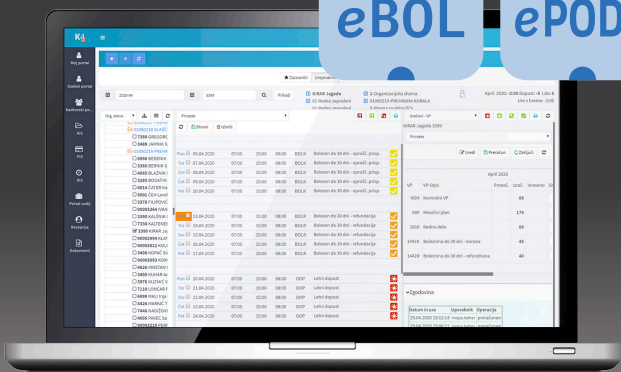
eBOL ePOD

K

Moj portal

Osobni portal

Kadrovski po...

EIS

PIS

RIS

Portal vodij

Recepcija

Dokumenti

Sprememi Legenda

2020 04

3399

Prikaži

Org. shema

Privzeto

Shrani Izbriši

KRAK Jagoda

01 Redno zaposleni

1-Organizacijska shema

01060119 PREVERANA KORALA

April 2020 : 2:00 Dopust : 0 Ldo: 0

Ure v banka: -2:00

Pon 06.04.2020 07:00 15:00 08:00 BOLR Bolezen do 30 dni - opravič. prisp.

Tor 07.04.2020 07:00 15:00 08:00 BOLR Bolezen do 30 dni - opravič. prisp.

Sre 08.04.2020 07:00 15:00 08:00 BOLR Bolezen do 30 dni - opravič. prisp.

Čet 09.04.2020 07:00 15:00 08:00 BOLR Bolezen do 30 dni - opravič. prisp.

Pet 10.04.2020 07:00 15:00 08:00 BOLR Bolezen do 30 dni - opravič. prisp.

13.04.2020 07:00 15:00 08:00 BOLR Bolezen do 30 dni - refundacija

Tor 14.04.2020 07:00 15:00 08:00 BOLR Bolezen do 30 dni - refundacija

Sre 15.04.2020 07:00 15:00 08:00 BOLR Bolezen do 30 dni - refundacija

Čet 16.04.2020 07:00 15:00 08:00 BOLR Bolezen do 30 dni - refundacija

Pet 17.04.2020 07:00 15:00 08:00 BOLR Bolezen do 30 dni - refundacija

Pon 20.04.2020 07:00 15:00 08:00 DOP Letni dopust

Tor 21.04.2020 07:00 15:00 08:00 DOP Letni dopust

Sre 22.04.2020 07:00 15:00 08:00 DOP Letni dopust

Čet 23.04.2020 07:00 15:00 08:00 DOP Letni dopust

Pet 24.04.2020 07:00 15:00 08:00 DOP Letni dopust

KRAK Jagoda 3399

Privzeto

Uredi Preračun Zaključi

April 2020

| VP | VP-Opis | Preračun | Urač. | Vneseno |
|---|---|---|---|---|
| X09 | Kontrolni VP | | 80 | |
| 100 | Mesečni plan | | 176 | |
| 1010 | Redno delo | | 80 | |
| 1441R | Bolezenina do 30 dni - korona | | 40 | |
| 1441R | Bolezenina do 30 dni - refundirana | | 40 | |

Zgodovina

| Datum in ura | Uporabnik | Operacija |
|---|---|---|
| 29.04.2020 09:15:14 | | |
| 29.04.2020 09:00:21 | | |

3398 GREGORC
1400 JAVNIK
6896 DEBENJAK
3360 DEBENJAK
4805 SLAŽNIK
3269 BOGATAJ
4014 CAFER
5001 ČEH
1978 FILIPOVIČ
90000269 IVAN
3390 KALIŠNIK
3396 KALTENEK
3399 KRAK
90002894 KLAR
90003012 KOLL
3400 KOVAČ
90003909 KOR
4020 KRIŠTAN
3439 KUHAR
3070 KUMER
7110 LENIČAR
6999 MALI
3438 MARKIČ
7446 NADIŽAR
3405 PAVŠIČ
90002119 PER